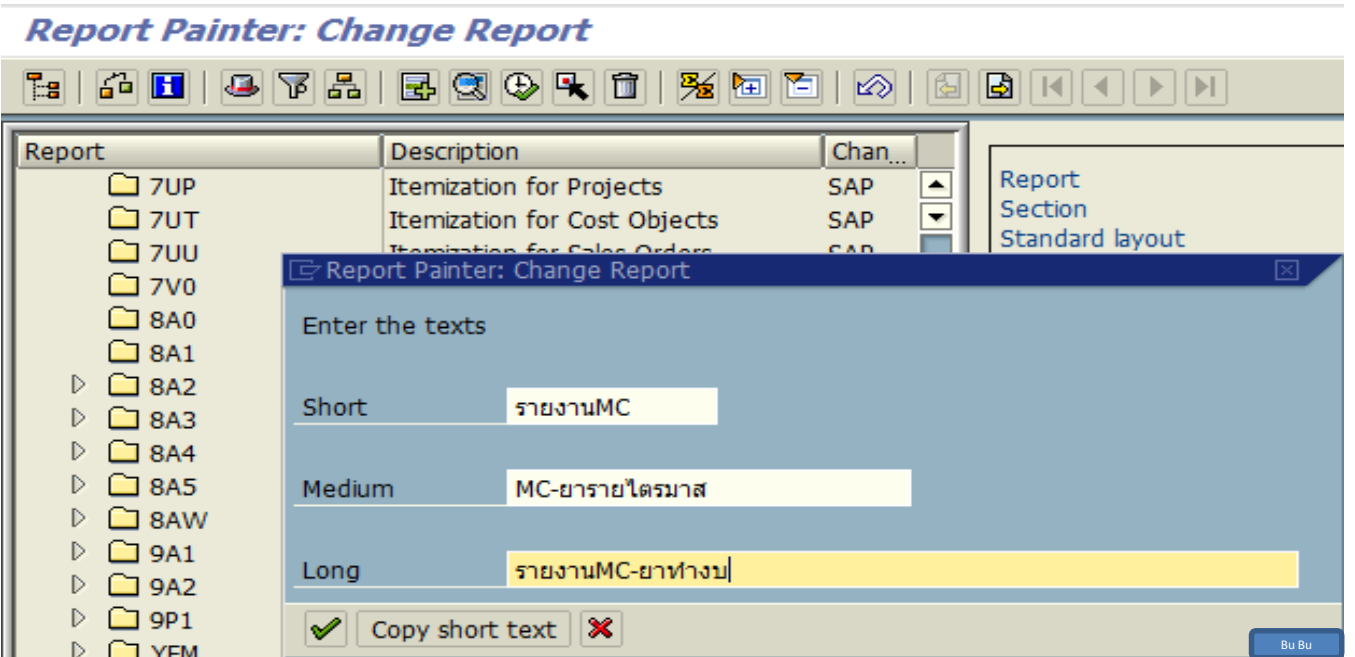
Report Painter: Change Report

| Report | Description | Chan... |
|---|---|---|
| 7UP | Itemization for Projects | SAP |
| 7UT | Itemization for Cost Objects | SAP |
| 7UU | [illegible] | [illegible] |
| 7V0 | | |
| 8A0 | | |
| 8A1 | | |
| 8A2 | | |
| 8A3 | | |
| 8A4 | | |
| 8A5 | | |
| 8AW | | |
| 9A1 | | |
| 9A2 | | |
| 9P1 | | |
| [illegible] | | |

Report
Section
Standard layout

Report Painter: Change Report

Enter the texts

Short รายงานMC

Medium MC-ยารายไตรมาส

Long รายงานMC-ยาทำงบ

Copy short text

Bu Bu